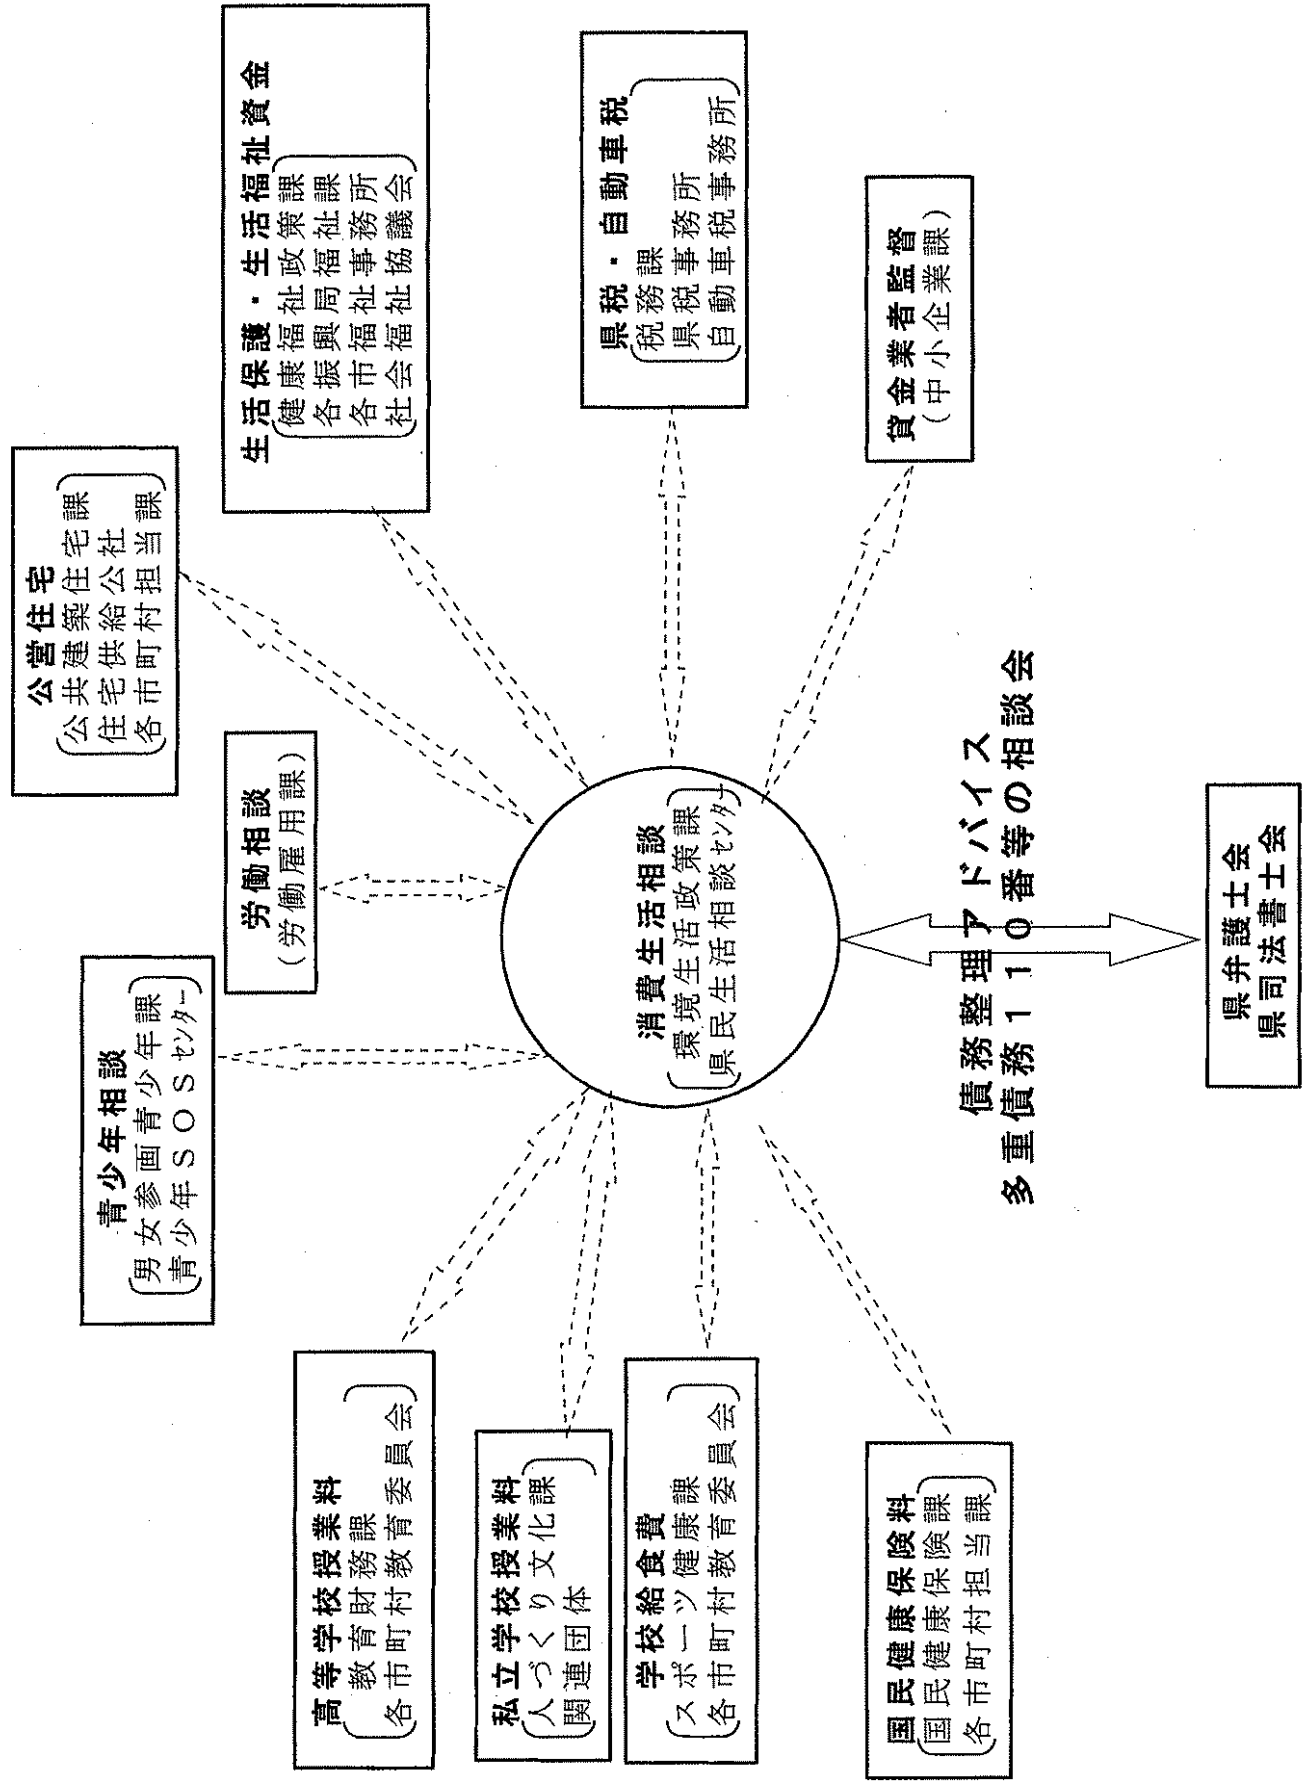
公営住宅
（公共建築住宅課
住宅供給公社
各市町村担当課）

生活保護・生活福祉資金
（健康福祉政策課
各振興局福祉課
各市福祉事務所
社会福祉協議会）

県税・自動車税
（税務課
県税事務所
自動車税事務所）

貸金業者監督
（中小企業課）

労働相談
（労働雇用課）

青少年相談
（男女参画青少年課
青少年ＳＯＳセンター）

消費生活相談
（環境生活政策課
県民生活相談センター）

債務整理アドバイス
多重債務１１０番等の相談会

県弁護士会
県司法書士会

高等学校授業料
（教育財務課
各市町村教育委員会）

私立学校授業料
（人づくり文化課
関連団体）

学校給食費
（スポーツ健康課
各市町村教育委員会）

国民健康保険料
（国民健康保険課
各市町村担当課）